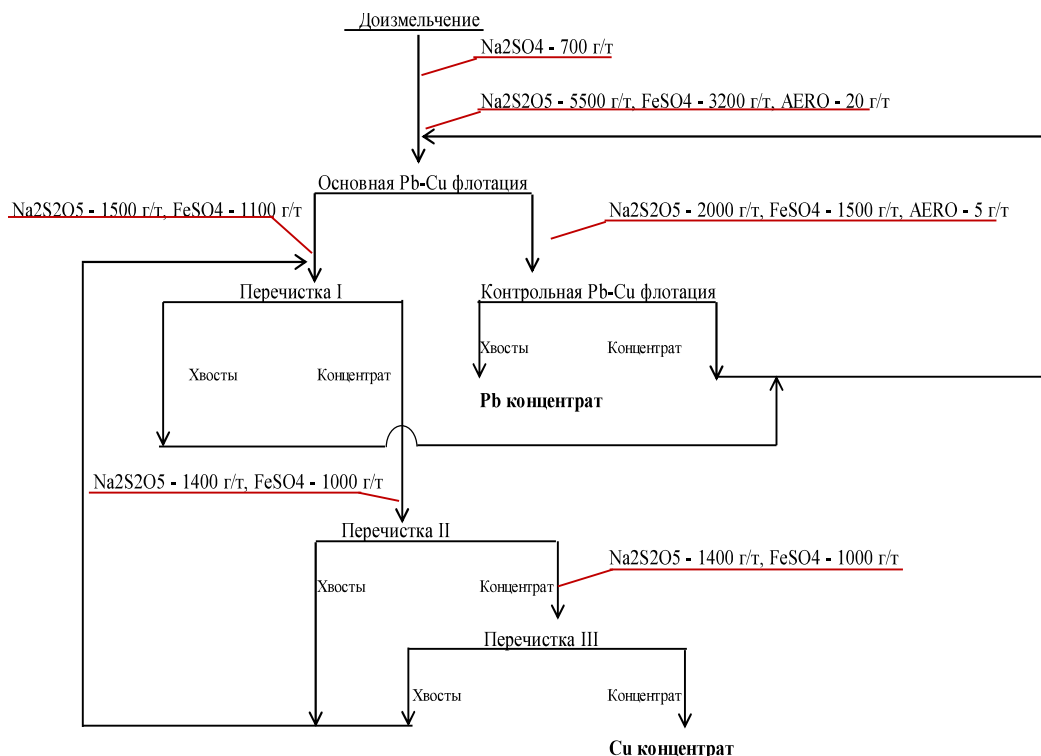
Доизмельчение

Na2SO4 - 700 г/т

Na2S2O5 - 5500 г/т, FeSO4 - 3200 г/т, AERO - 20 г/т

Основная Pb-Cu флотация

Na2S2O5 - 1500 г/т, FeSO4 - 1100 г/т

Na2S2O5 - 2000 г/т, FeSO4 - 1500 г/т, AERO - 5 г/т

Перечистка I

Контрольная Pb-Cu флотация

Хвосты

Концентрат

Хвосты

Концентрат

Pb концентрат

Na2S2O5 - 1400 г/т, FeSO4 - 1000 г/т

Перечистка II

Na2S2O5 - 1400 г/т, FeSO4 - 1000 г/т

Хвосты

Концентрат

Перечистка III

Хвосты

Концентрат

Cu концентрат